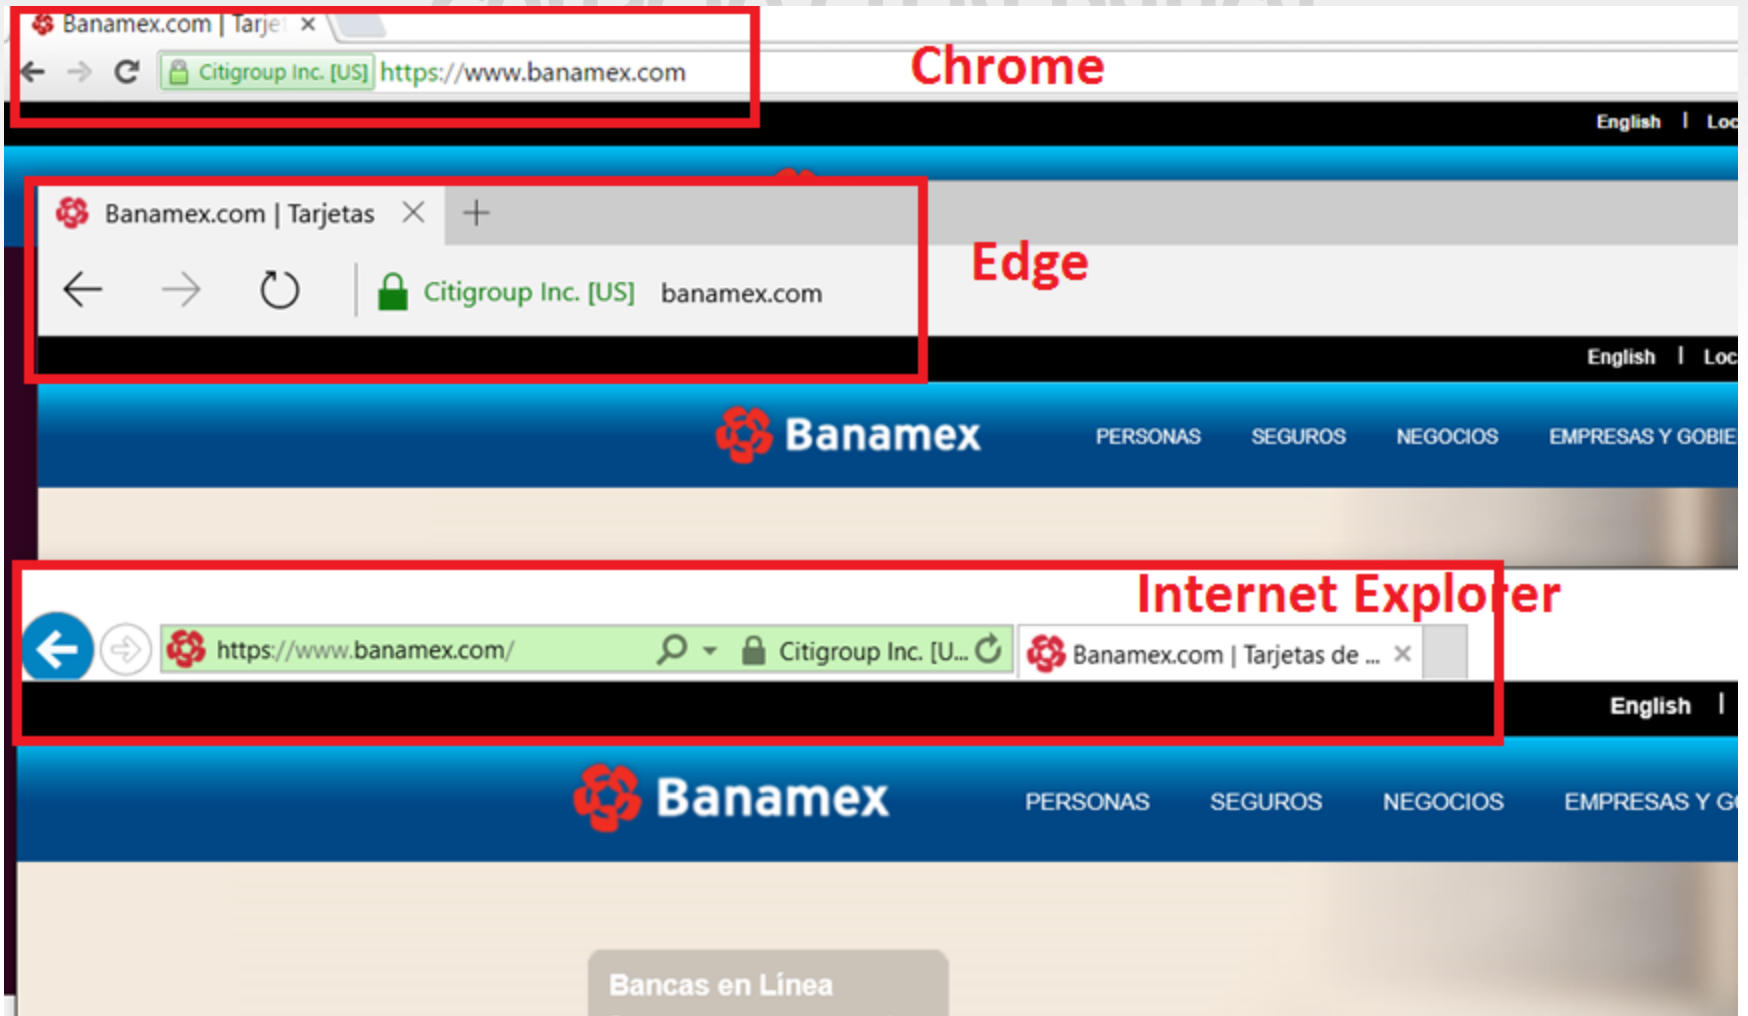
Banamex.com | Tarje ×

Citigroup Inc. [US] https://www.banamex.com

Chrome

English | Loc

Banamex.com | Tarjetas × +

Citigroup Inc. [US] banamex.com

Edge

English | Loc

Banamex

PERSONAS SEGUROS NEGOCIOS EMPRESAS Y GOBIE

Internet Explorer

https://www.banamex.com/ Citigroup Inc. [U... Banamex.com | Tarjetas de ... ×

English |

Banamex

PERSONAS SEGUROS NEGOCIOS EMPRESAS Y G

Bancas en Línea